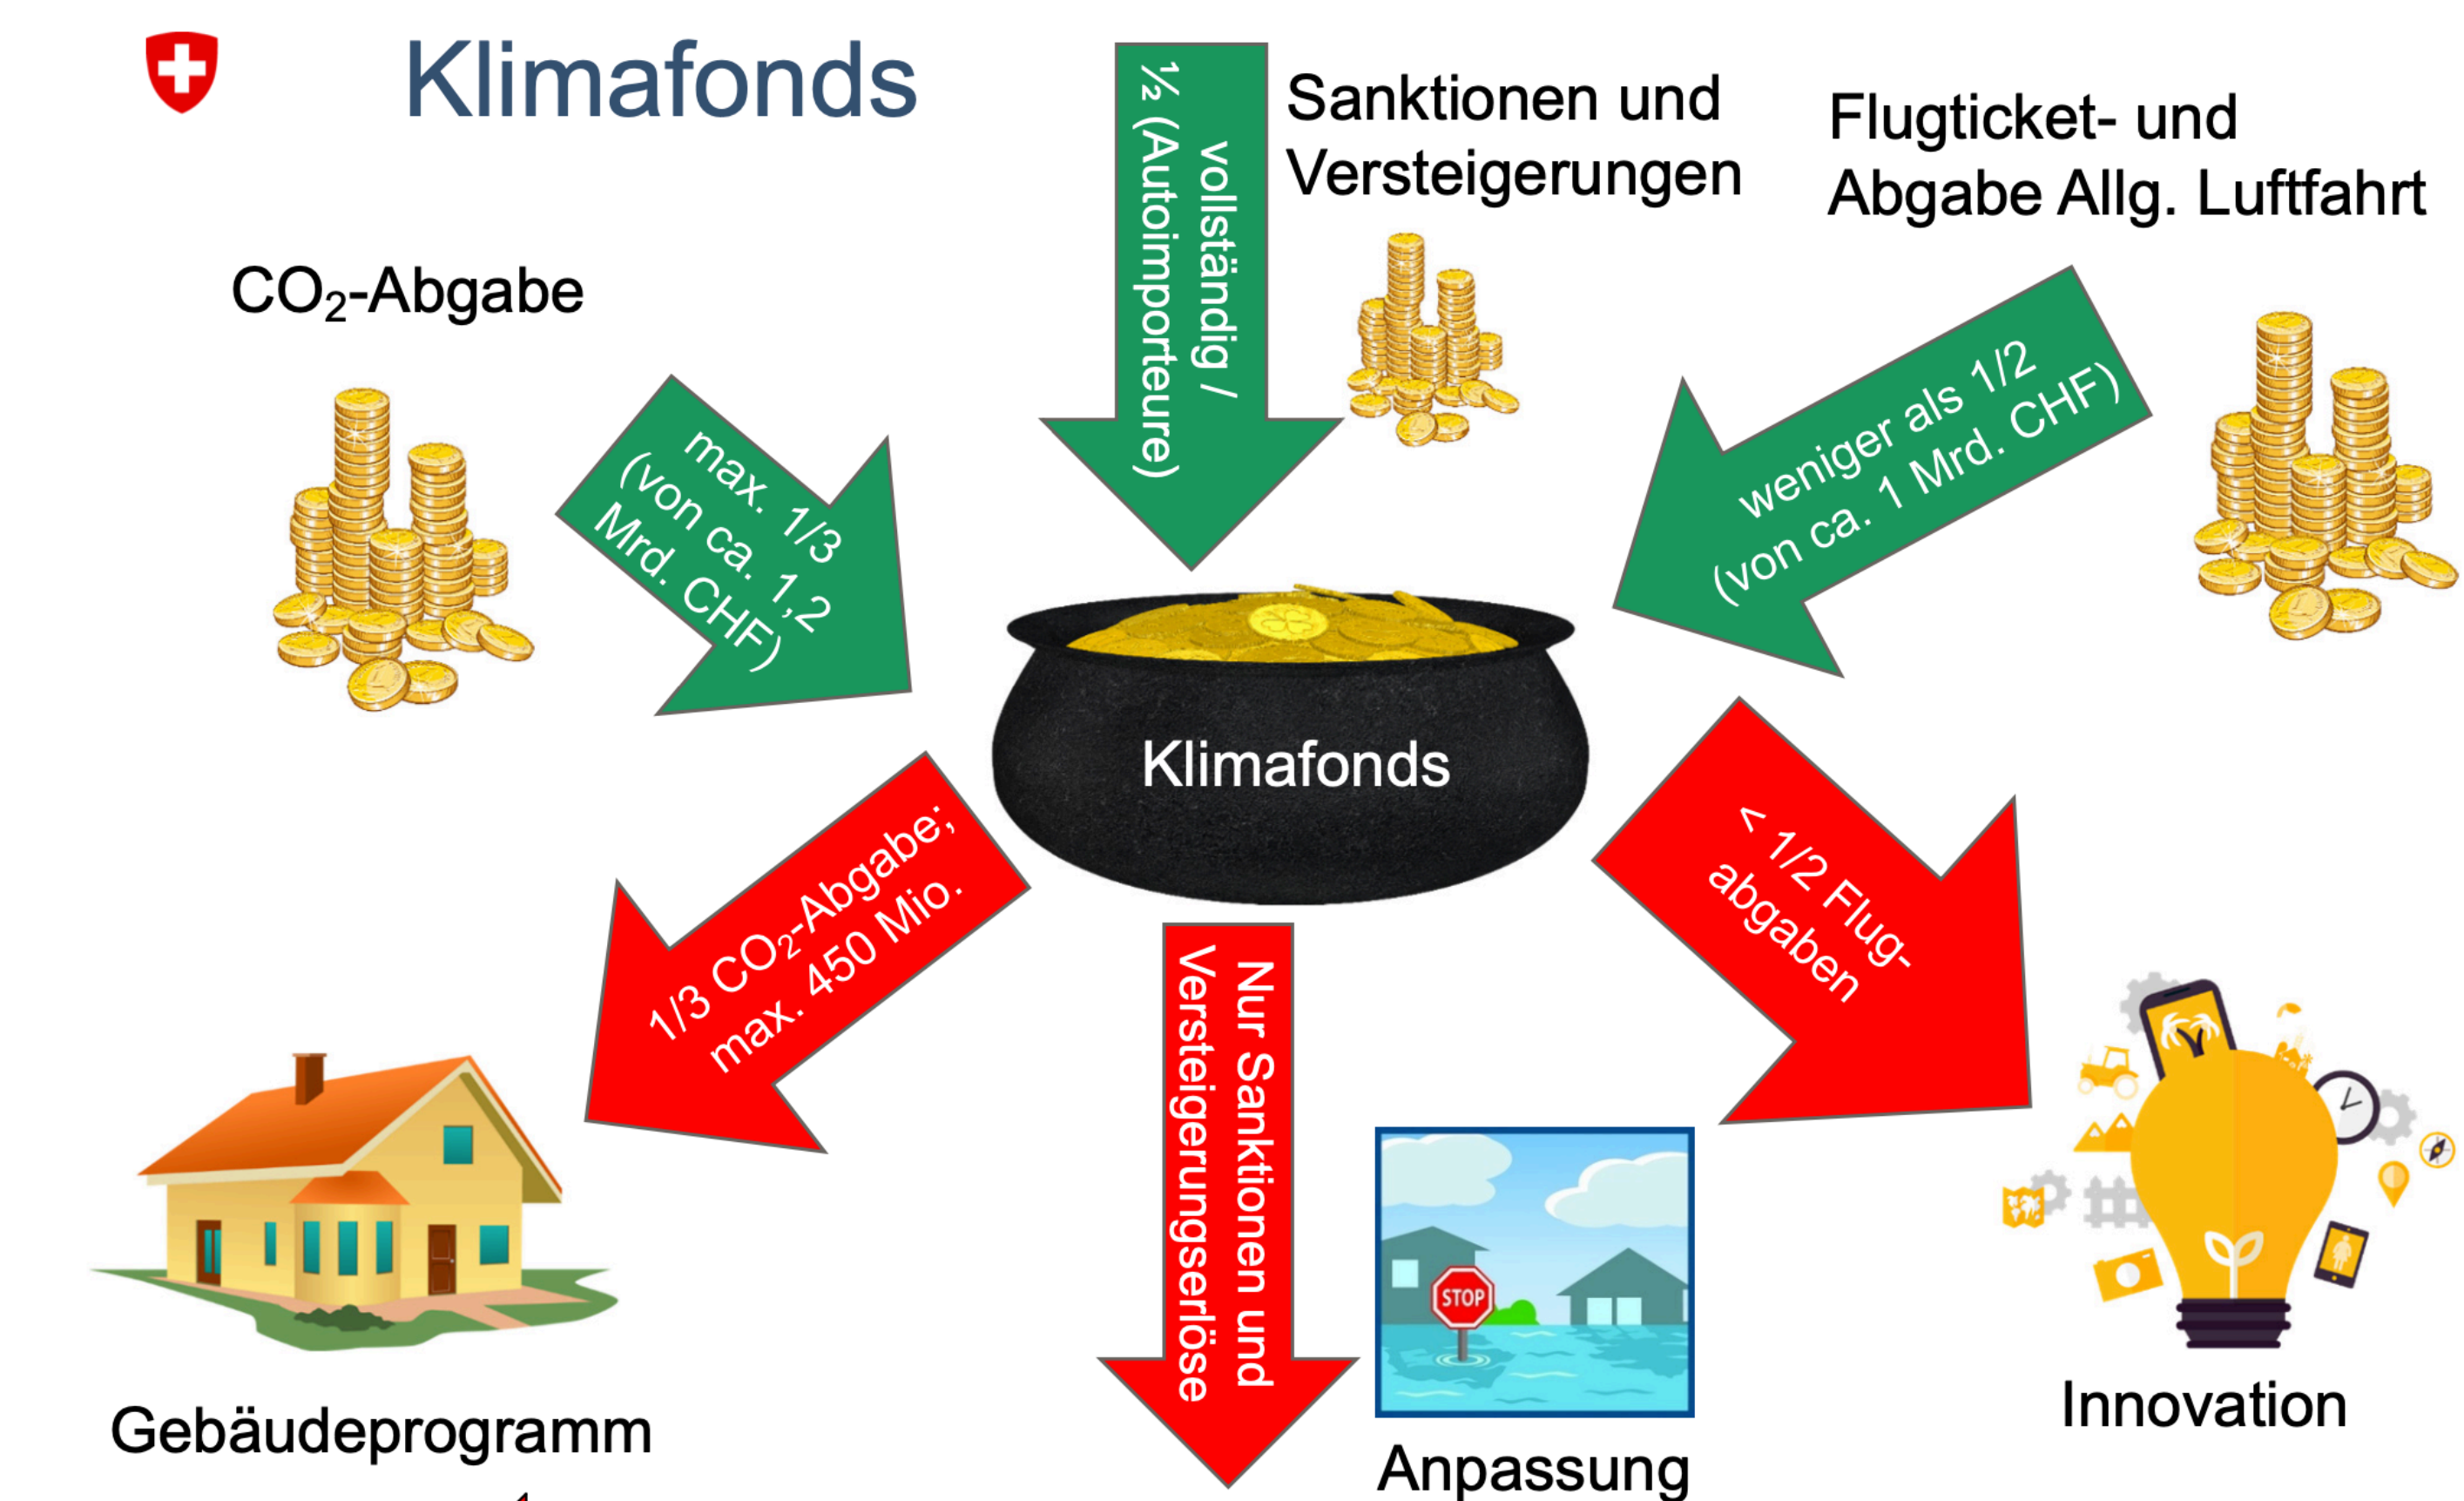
Klimafonds

Sanktionen und Versteigerungen

Flugticket- und Abgabe Allg. Luftfahrt

$CO_2$-Abgabe

vollständig / ½ (Autoimporteure)

max. 1/3 (von ca. 1,2 Mrd. CHF)

weniger als 1/2 (von ca. 1 Mrd. CHF)

Klimafonds

1/3 $CO_2$-Abgabe; max. 450 Mio.

Nur Sanktionen und Versteigerungserlöse

< 1/2 Flugabgaben

STOP

Gebäudeprogramm

Anpassung

Innovation